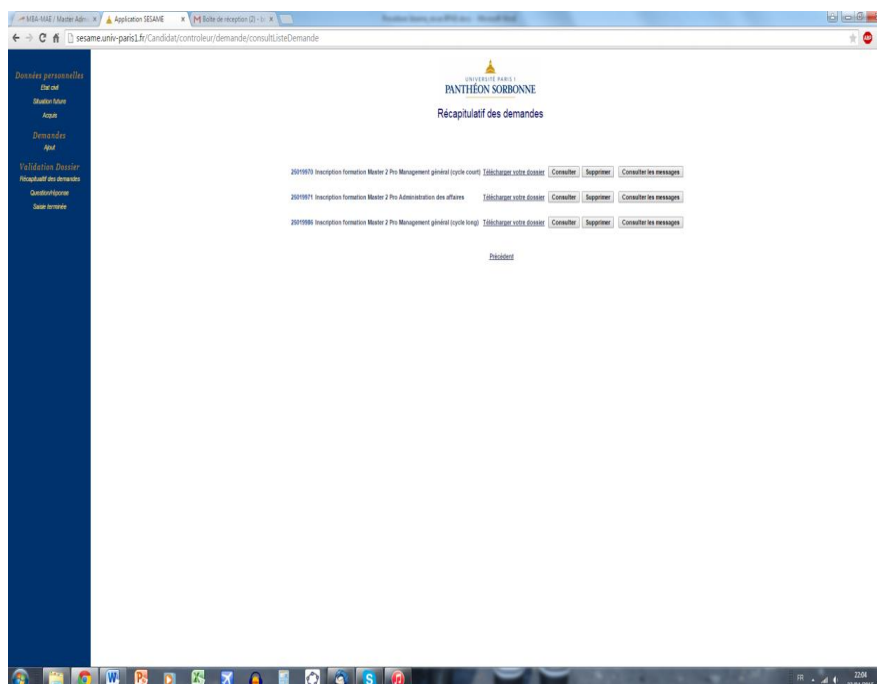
MBA-MAE / Master Adm... × Application SESAME × Boîte de réception (2) - ... ×

sesame.univ-paris1.fr/Candidat/controleur/demande/consultListeDemande

Données personnelles
Etat civil
Situation future
Acquis
Demandes
Ajout
Validation Dossier
Récapitulatif des demandes
Question/réponse
Saisie terminée

UNIVERSITÉ PARIS I
PANTHÉON SORBONNE

Récapitulatif des demandes

25019970 Inscription formation Master 2 Pro Management général (cycle court) Télécharger votre dossier Consulter Supprimer Consulter les messages

25019971 Inscription formation Master 2 Pro Administration des affaires Télécharger votre dossier Consulter Supprimer Consulter les messages

25019986 Inscription formation Master 2 Pro Management général (cycle long) Télécharger votre dossier Consulter Supprimer Consulter les messages

Précédent

FR 22:04